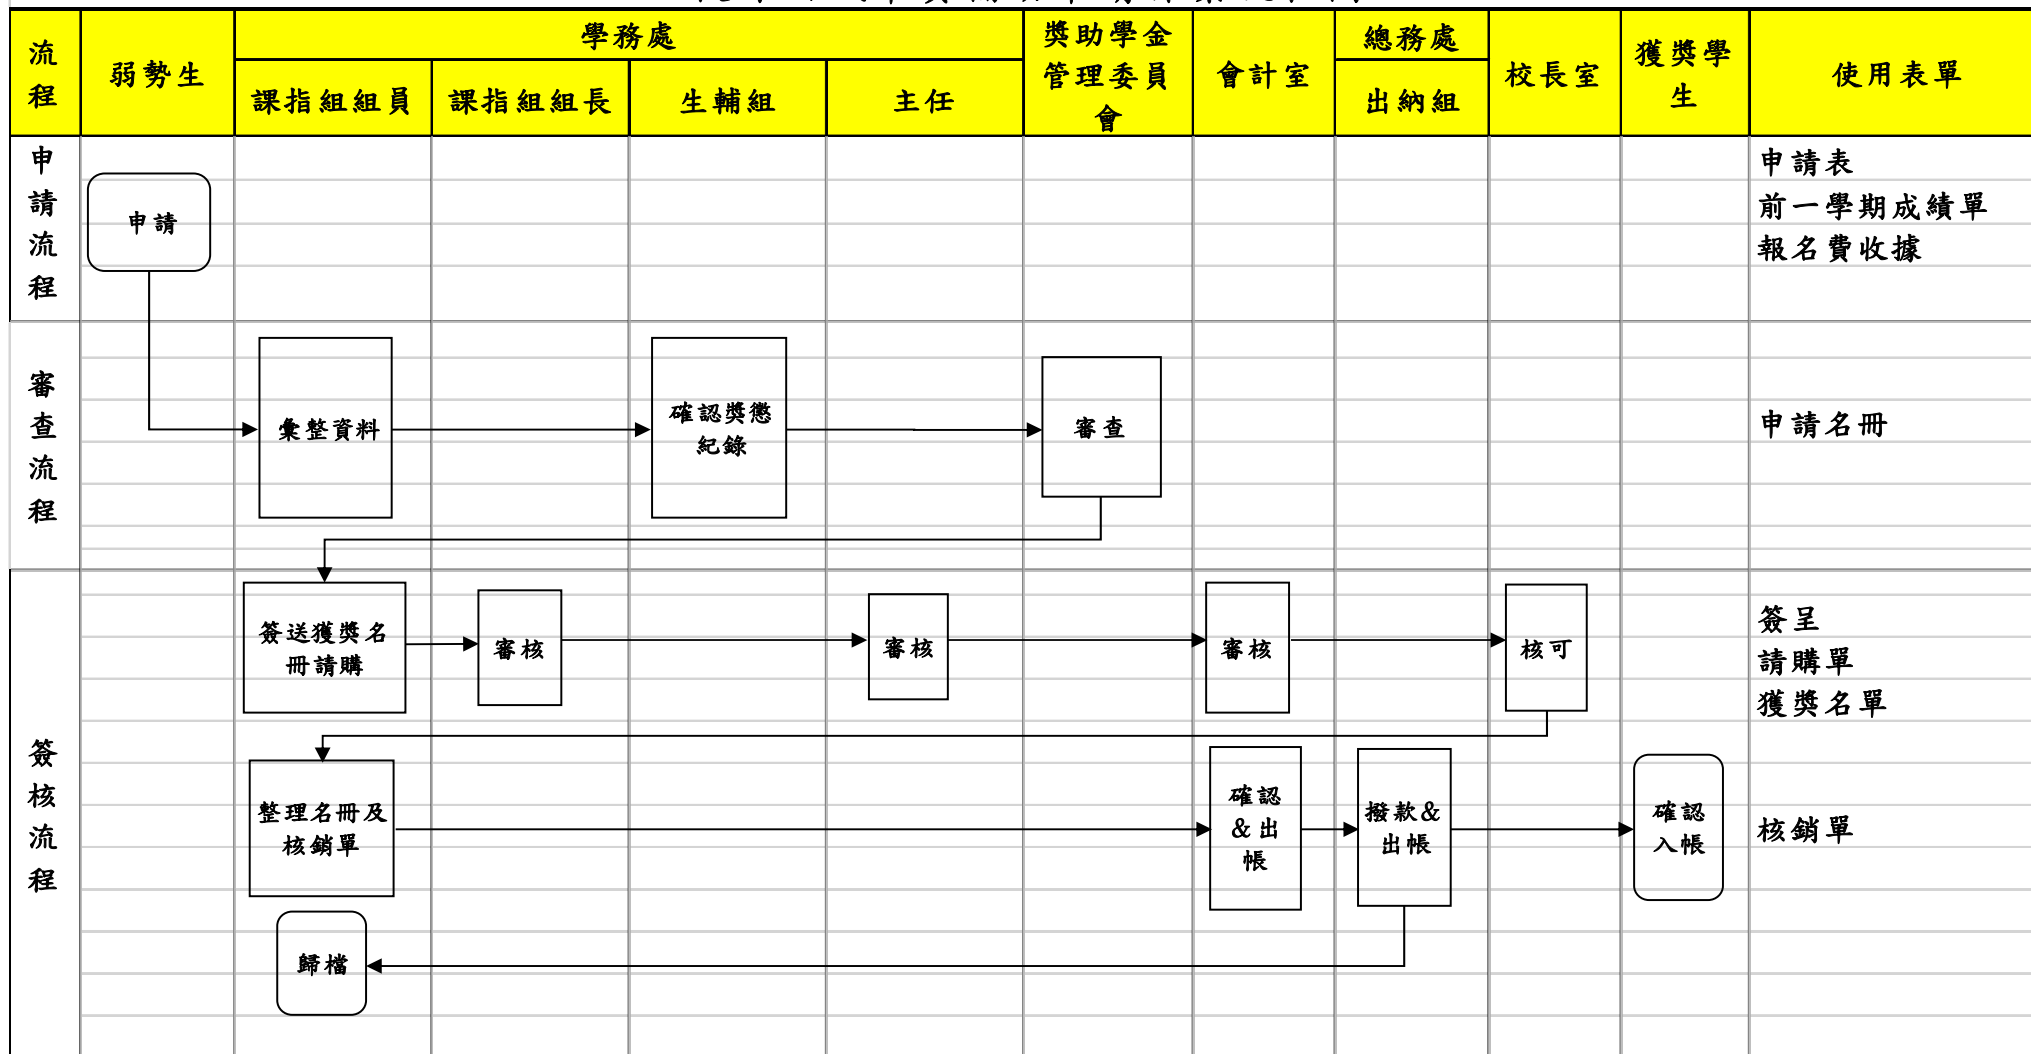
| 流程 | 弱勢生 | 學務處 課指組組員 | 學務處 課指組組長 | 學務處 生輔組 | 學務處 主任 | 獎助學金管理委員會 | 會計室 | 總務處 出納組 | 校長室 | 獲獎學生 | 使用表單 |
|---|---|---|---|---|---|---|---|---|---|---|---|
| 申請流程 | 申請 | | | | | | | | | | 申請表<br>前一學期成績單<br>報名費收據 |
| 審查流程 | | 彙整資料 | | 確認獎懲紀錄 | | 審查 | | | | | 申請名冊 |
| 簽核流程 | | 簽送獲獎名冊請購 | 審核 | | 審核 | | 審核 | | 核可 | | 簽呈<br>請購單<br>獲獎名單 |
| | | 整理名冊及核銷單 | | | | | 確認&出帳 | 撥款&出帳 | | 確認入帳 | 核銷單 |
| | | 歸檔 | | | | | | | | | |